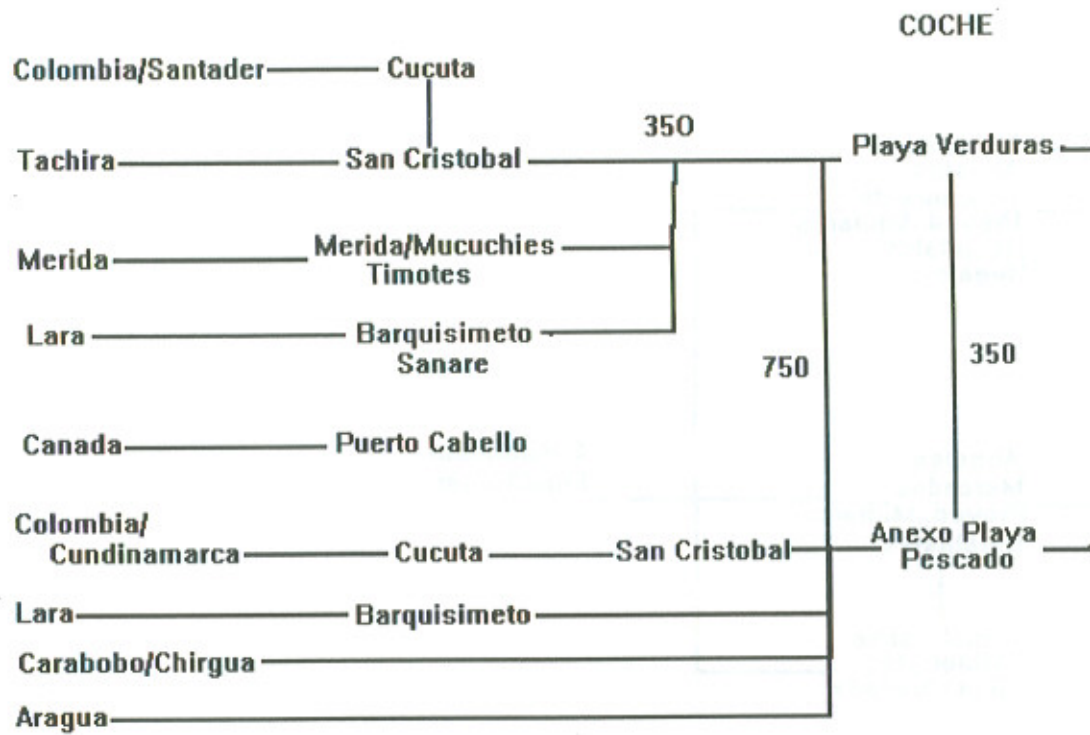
COCHE

Colombia/Santader Cucuta

Tachira San Cristobal 350 Playa Verduras

Merida Merida/Mucuchies Timotes

Lara Barquisimeto Sanare

750

350

Canada Puerto Cabello

Colombia/Cundinamarca Cucuta San Cristobal Anexo Playa Pescado

Lara Barquisimeto

Carabobo/Chirgua

Aragua